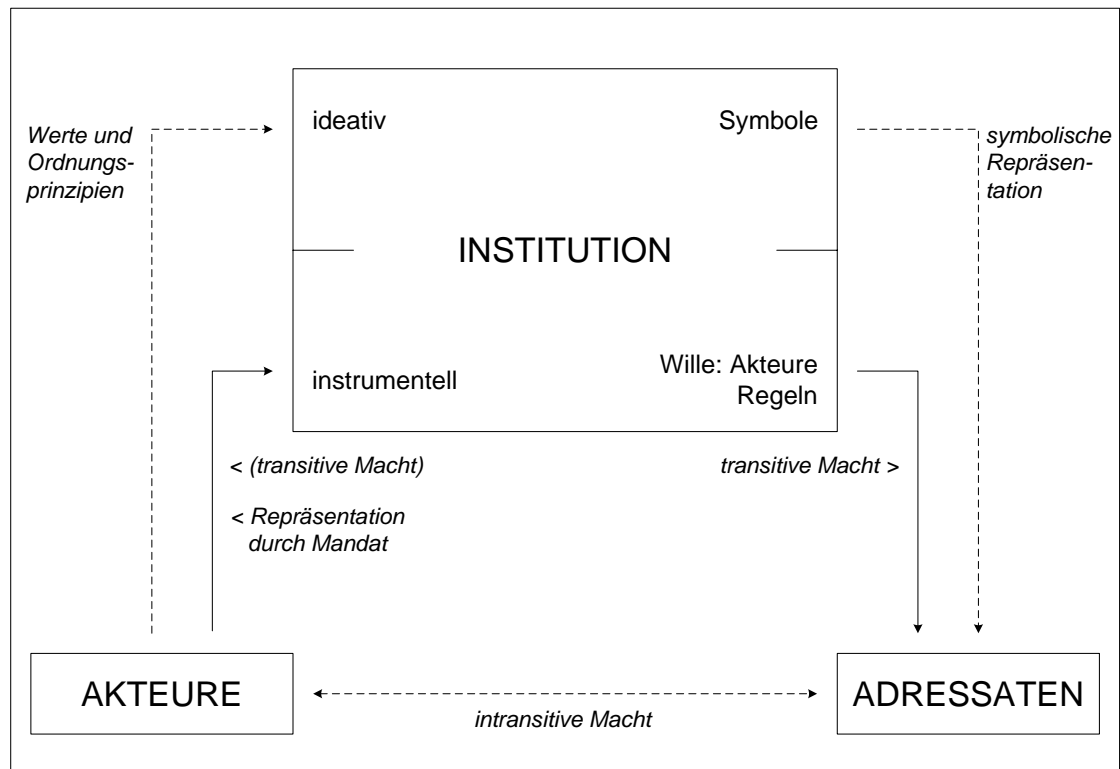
Werte und Ordnungsprinzipien

ideativ

Symbole

symbolische Repräsentation

INSTITUTION

instrumentell

Wille: Akteure Regeln

< (transitive Macht)

transitive Macht >

< Repräsentation durch Mandat

AKTEURE

ADRESSATEN

intransitive Macht